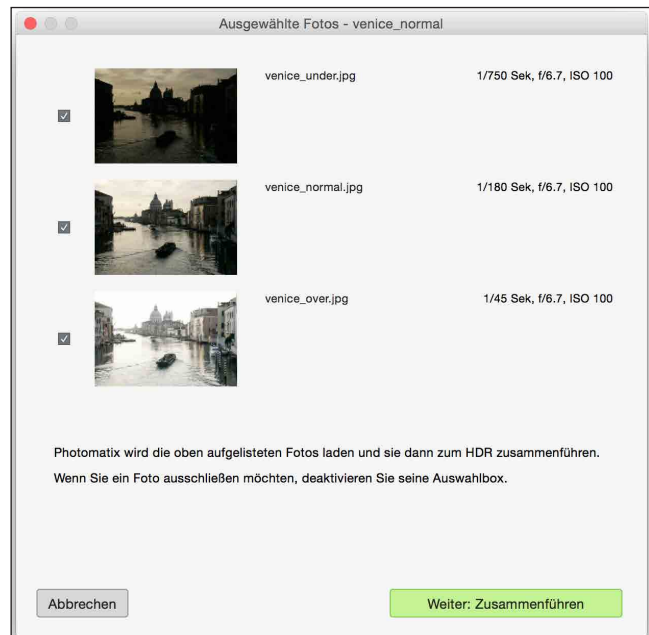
Ausgewählte Fotos - venice_normal

venice_under.jpg 1/750 Sek, f/6.7, ISO 100

venice_normal.jpg 1/180 Sek, f/6.7, ISO 100

venice_over.jpg 1/45 Sek, f/6.7, ISO 100

Photomatix wird die oben aufgelisteten Fotos laden und sie dann zum HDR zusammenführen.

Wenn Sie ein Foto ausschließen möchten, deaktivieren Sie seine Auswahlbox.

Abbrechen

Weiter: Zusammenführen